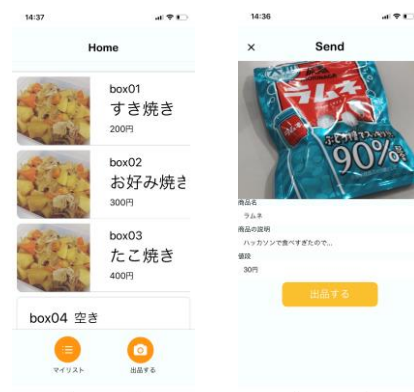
14:37

Home

box01
すき焼き
200円

box02
お好み焼き
300円

box03
たこ焼き
400円

box04 空き

マイリスト

出品する

14:36

×

Send

ラムネ

90%

商品名
ラムネ
商品の説明
ハッカソンで食べすぎたので...
値段
30円

出品する